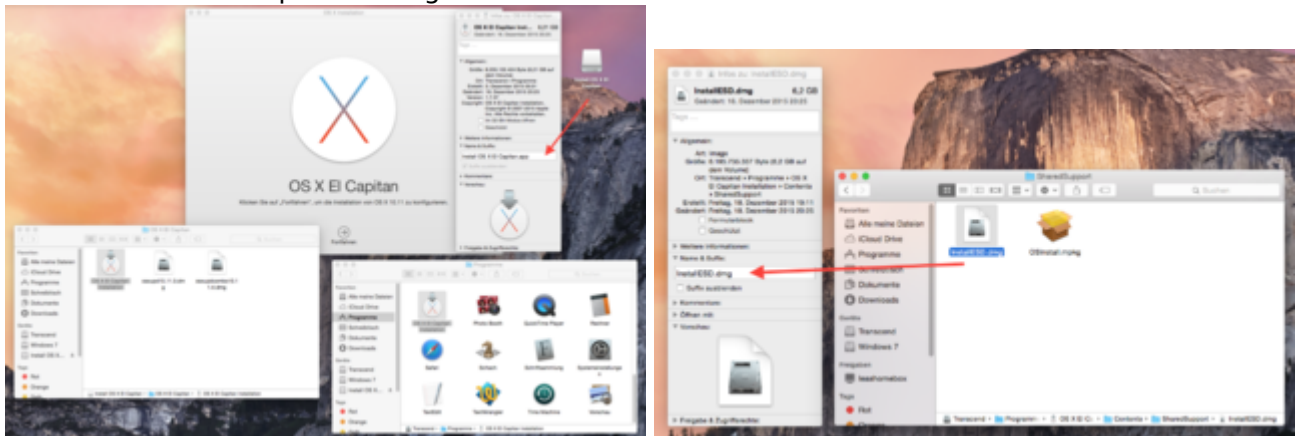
OS X El Capitan

Klicken Sie auf „Fortfahren", um die Installation von OS X 10.11 zu konfigurieren.

Fortfahren

Install OS X El Capitan.app

Programme

Favoriten
Alle meine Dateien
iCloud Drive
Programme
Schreibtisch
Dokumente
Downloads

Geräte
Transcend
Windows 7

Tags
Rot
Orange

Photo Booth
QuickTime Player
Rechner
Safari
Schach
Schriftsammlung
Systemeinstellungen
TextEdit
Tastaturhilfe
Time Machine
Vorschau

Info zu InstallESD.dmg

InstallESD.dmg 6,2 GB
Geändert: 18. Dezember 2015 20:05

Tags...

Allgemein:
Art: Image
Größe: 6.190.730.557 Byte (6,2 GB auf dem Volume)
Ort: Transcend • Programme • OS X El Capitan Installation • Contents • SharedSupport
Erstellt: Freitag, 18. Dezember 2015 19:11
Geändert: Freitag, 18. Dezember 2015 20:05
Formularblock
Geschützt

Weitere Informationen:
Name & Suffix:
InstallESD.dmg
Suffix ausblenden
Kommentare:
Öffnen mit:
Vorschau:

Freigabe & Zugriffsrechte:

SharedSupport

Suchen

Favoriten
Alle meine Dateien
iCloud Drive
Programme
Schreibtisch
Dokumente
Downloads

Geräte
Transcend
Windows 7

Freigaben
leashomebox

Tags
Rot

InstallESD.dmg
OSInstall.mpkg

Transcend › Programme › OS X El C › Contents › SharedSupport › InstallESD.dmg